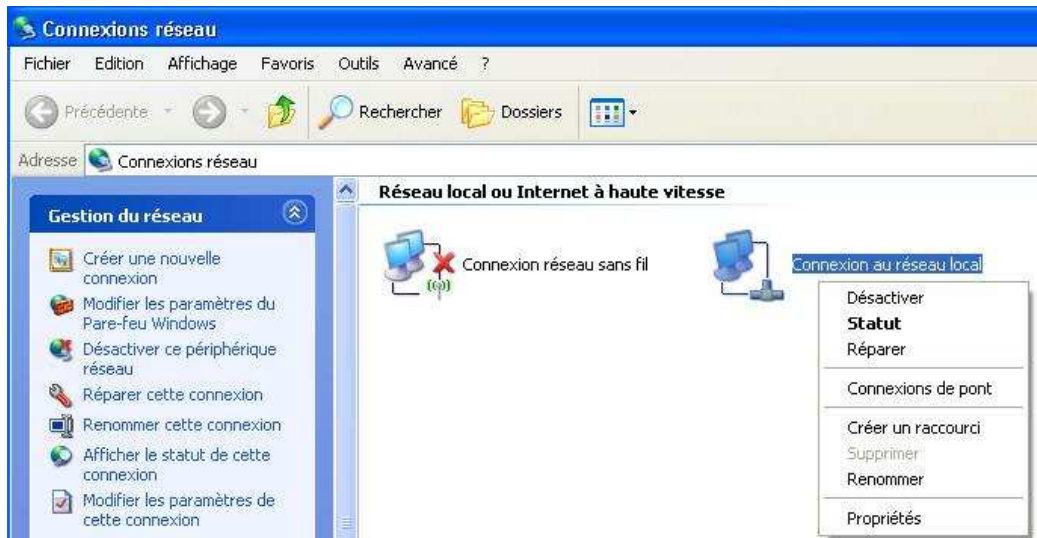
Connexions réseau

Fichier Edition Affichage Favoris Outils Avancé ?

Précédente Rechercher Dossiers

Adresse Connexions réseau

Gestion du réseau

Créer une nouvelle connexion

Modifier les paramètres du Pare-feu Windows

Désactiver ce périphérique réseau

Réparer cette connexion

Renommer cette connexion

Afficher le statut de cette connexion

Modifier les paramètres de cette connexion

Réseau local ou Internet à haute vitesse

Connexion réseau sans fil

Connexion au réseau local

Désactiver
Statut
Réparer
Connexions de pont
Créer un raccourci
Supprimer
Renommer
Propriétés